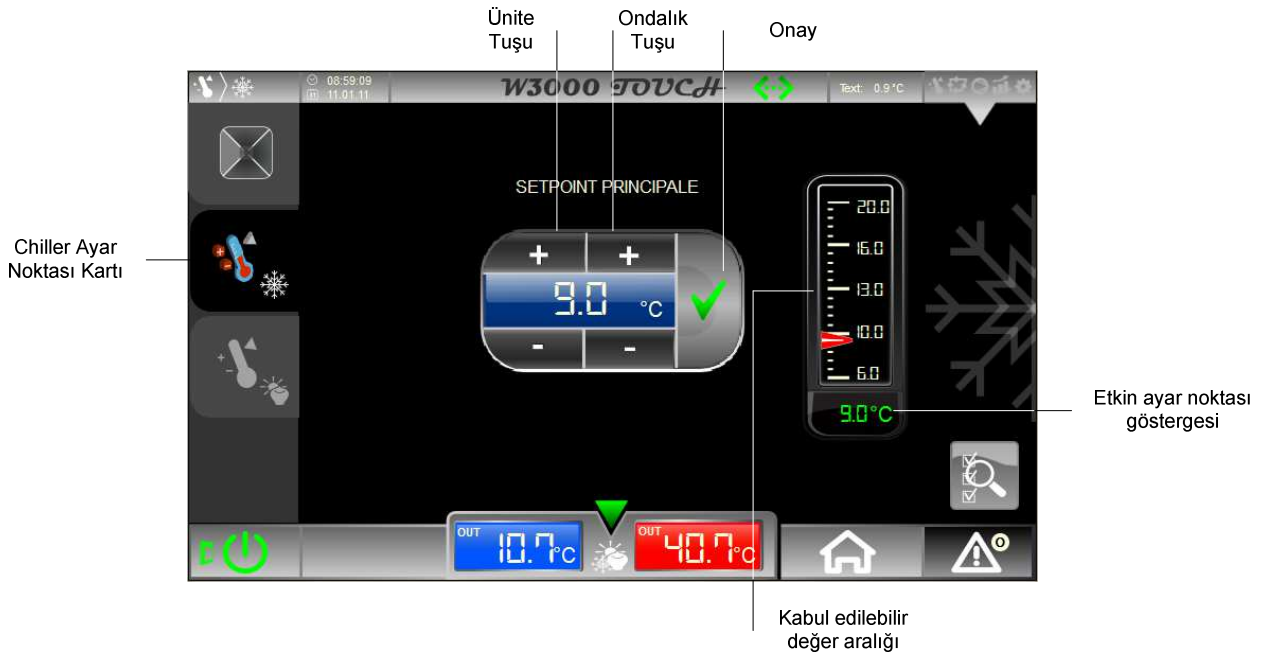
Ünite Tuşu

Ondalık Tuşu

Onay

08:59:09
11.01.11

W3000 TOUCH

Text: 0.9 °C

Chiller Ayar Noktası Kartı

SETPOINT PRINCIPALE

+
+
9.0 °C
-
-

20.0
16.0
13.0
10.0
6.0

9.0°C

Etkin ayar noktası göstergesi

OUT 10.7°C

OUT 40.7°C

0

Kabul edilebilir değer aralığı